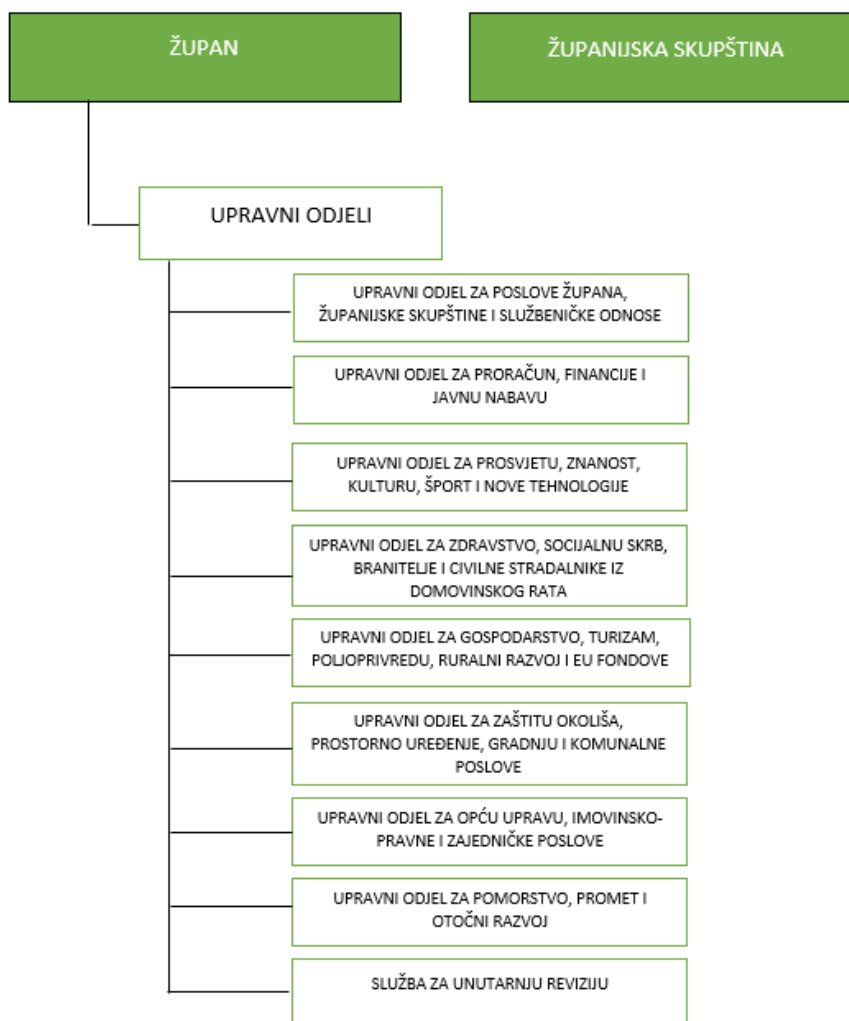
ŽUPAN

ŽUPANIJSKA SKUPŠTINA

UPRAVNI ODJELI

UPRAVNI ODJEL ZA POSLOVE ŽUPANA, ŽUPANIJSKE SKUPŠTINE I SLUŽBENIČKE ODNOSE

UPRAVNI ODJEL ZA PRORAČUN, FINANCIJE I JAVNU NABAVU

UPRAVNI ODJEL ZA PROSVJETU, ZNANOST, KULTURU, ŠPORT I NOVE TEHNOLOGIJE

UPRAVNI ODJEL ZA ZDRAVSTVO, SOCIJALNU SKRB, BRANITELJE I CIVILNE STRADALNIKE IZ DOMOVINSKOG RATA

UPRAVNI ODJEL ZA GOSPODARSTVO, TURIZAM, POLJOPRIVREDU, RURALNI RAZVOJ I EU FONDOVE

UPRAVNI ODJEL ZA ZAŠTITU OKOLIŠA, PROSTORNO UREĐENJE, GRADNJU I KOMUNALNE POSLOVE

UPRAVNI ODJEL ZA OPĆU UPRAVU, IMOVINSKO-PRAVNE I ZAJEDNIČKE POSLOVE

UPRAVNI ODJEL ZA POMORSTVO, PROMET I OTOČNI RAZVOJ

SLUŽBA ZA UNUTARNJU REVIZIJU